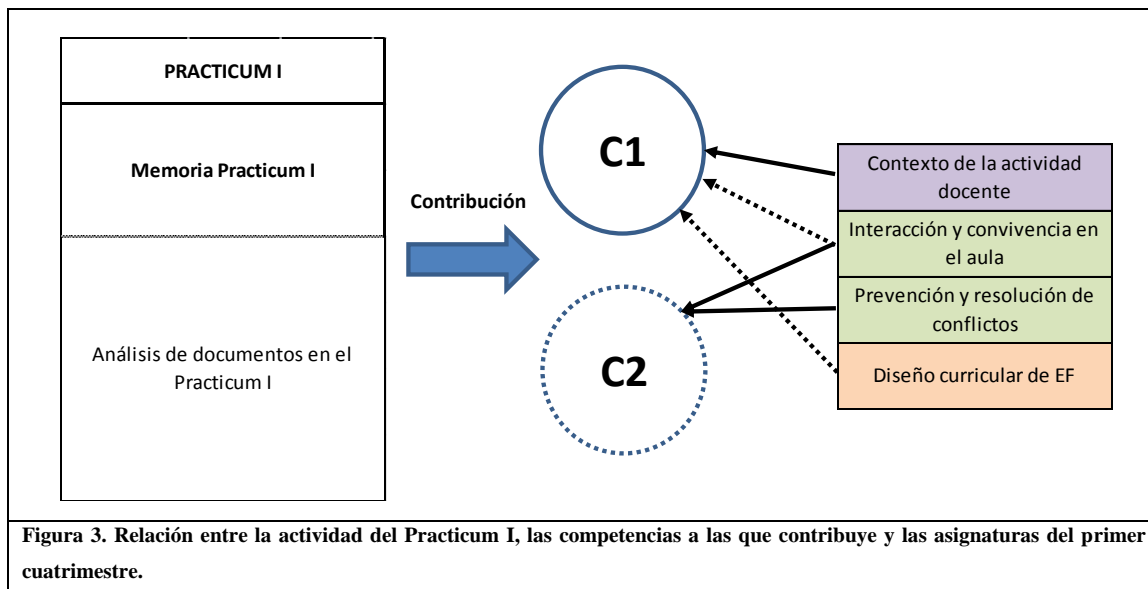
PRACTICUM I

Memoria Practicum I

Análisis de documentos en el Practicum I

Contribución

C1

C2

Contexto de la actividad docente

Interacción y convivencia en el aula

Prevención y resolución de conflictos

Diseño curricular de EF

Figura 3. Relación entre la actividad del Practicum I, las competencias a las que contribuye y las asignaturas del primer cuatrimestre.